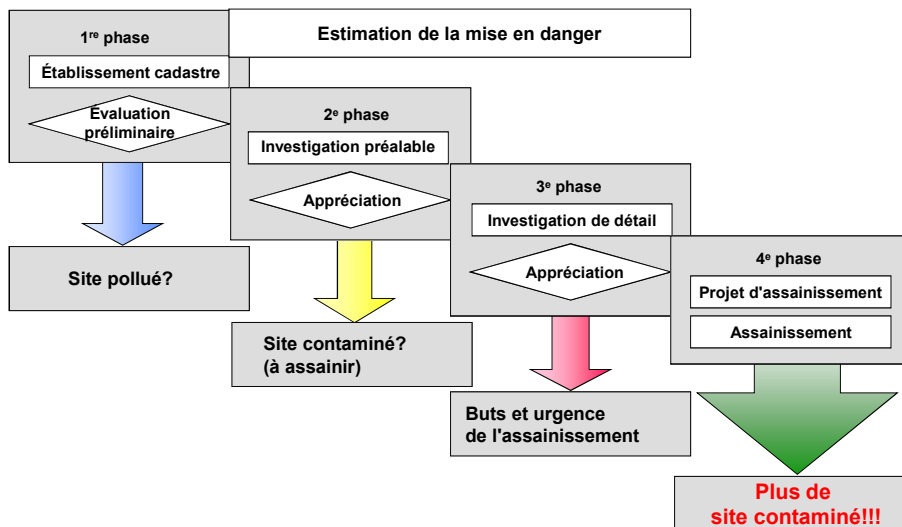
1$^{re}$ phase

Estimation de la mise en danger

Établissement cadastre

Évaluation préliminaire

Site pollué?

2$^{e}$ phase

Investigation préalable

Appréciation

Site contaminé?
(à assainir)

3$^{e}$ phase

Investigation de détail

Appréciation

Buts et urgence
de l'assainissement

4$^{e}$ phase

Projet d'assainissement

Assainissement

Plus de
site contaminé!!!